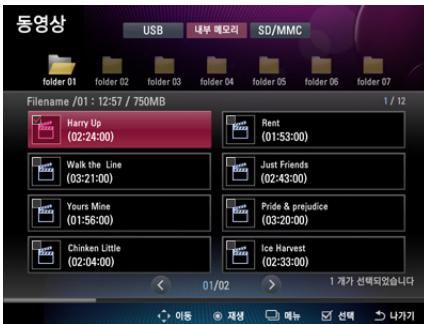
동영상

USB 내부 메모리 SD/MMC

folder 01 folder 02 folder 03 folder 04 folder 05 folder 06 folder 07

Filename /01 : 12:57 / 750MB

1 / 12

Harry Up
(02:24:00)

Rent
(01:53:00)

Walk the Line
(03:21:00)

Just Friends
(02:43:00)

Yours Mine
(01:56:00)

Pride & prejudice
(03:20:00)

Chinken Little
(02:04:00)

Ice Harvest
(02:33:00)

01/02

1 개가 선택되었습니다

이동 재생 메뉴 선택 나가기